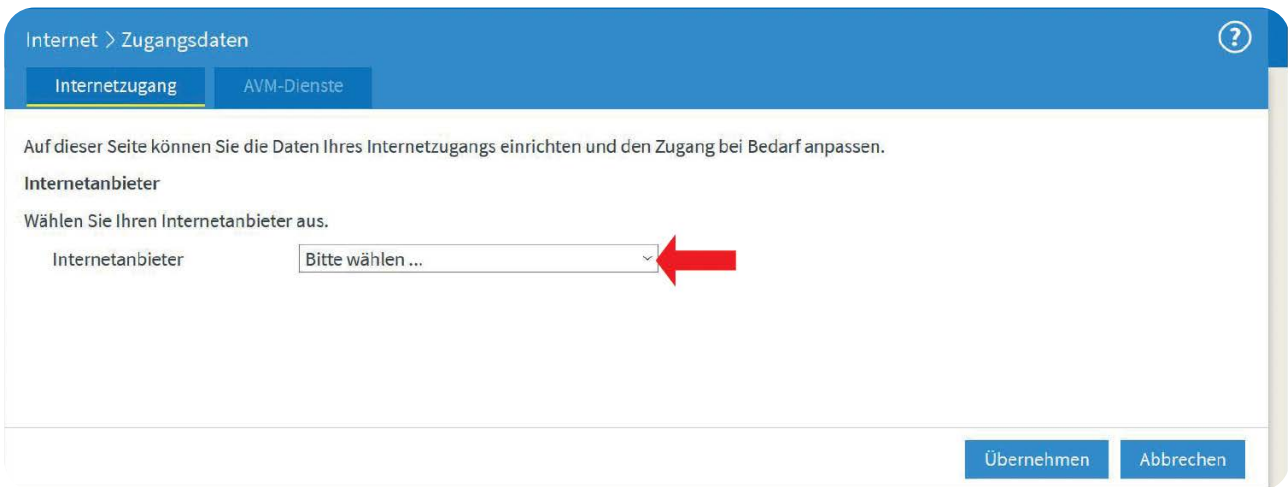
Internet > Zugangsdaten

?

Internetzugang

AVM-Dienste

Auf dieser Seite können Sie die Daten Ihres Internetzugangs einrichten und den Zugang bei Bedarf anpassen.

Internetanbieter

Wählen Sie Ihren Internetanbieter aus.

Internetanbieter

Bitte wählen ...

Übernehmen

Abbrechen